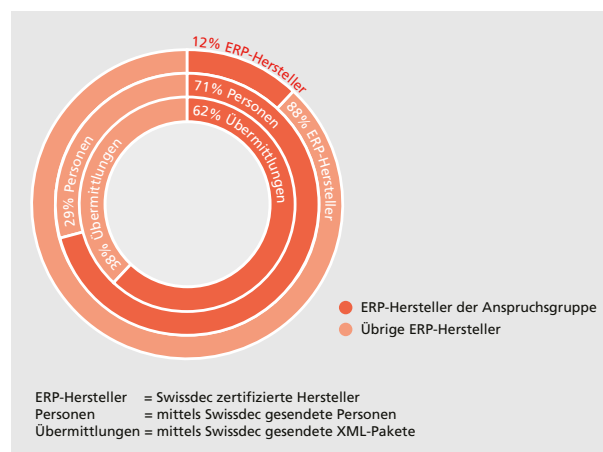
12% ERP-Hersteller
88% ERP-Hersteller
71% Personen
29% Personen
62% Übermittlungen
38% Übermittlungen

ERP-Hersteller der Anspruchsgruppe
Übrige ERP-Hersteller

ERP-Hersteller = Swissdec zertifizierte Hersteller
Personen = mittels Swissdec gesendete Personen
Übermittlungen = mittels Swissdec gesendete XML-Pakete